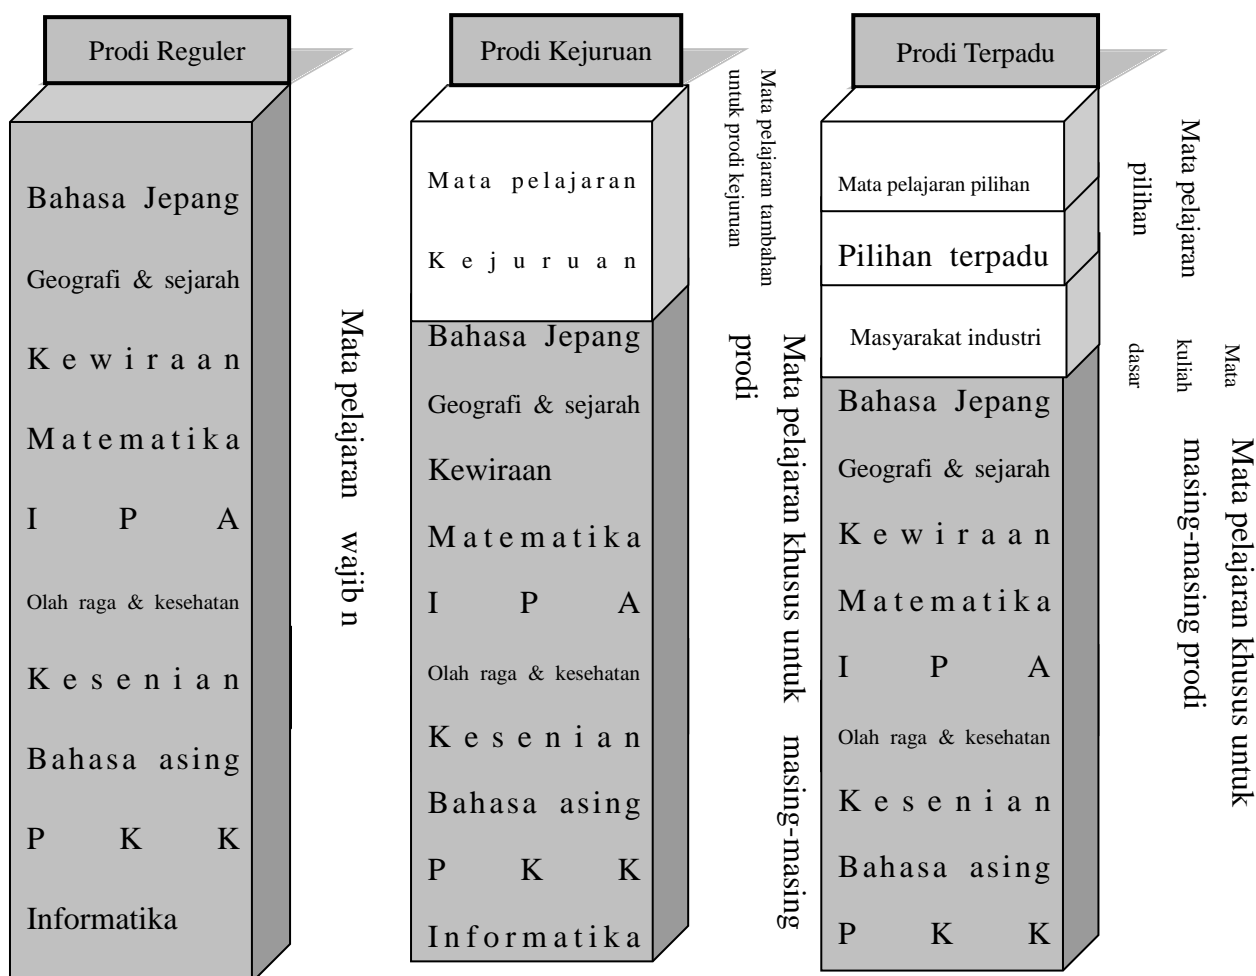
Prodi Reguler

Bahasa Jepang

Geografi & sejarah

Kewiraan

Matematika

I P A

Olah raga & kesehatan

Kesenian

Bahasa asing

P K K

Informatika

Mata pelajaran wajib n

Prodi Kejuruan

Mata pelajaran

Kejuruan

Mata pelajaran tambahan untuk prodi kejuruan

Bahasa Jepang

Geografi & sejarah

Kewiraan

Matematika

I P A

Olah raga & kesehatan

Kesenian

Bahasa asing

P K K

Informatika

Mata pelajaran khusus untuk masing-masing prodi

Prodi Terpadu

Mata pelajaran pilihan

Pilihan terpadu

Masyarakat industri

Bahasa Jepang

Geografi & sejarah

Kewiraan

Matematika

I P A

Olah raga & kesehatan

Kesenian

Bahasa asing

P K K

Mata pelajaran pilihan

Mata kuliah dasar

Mata pelajaran khusus untuk masing-masing prodi